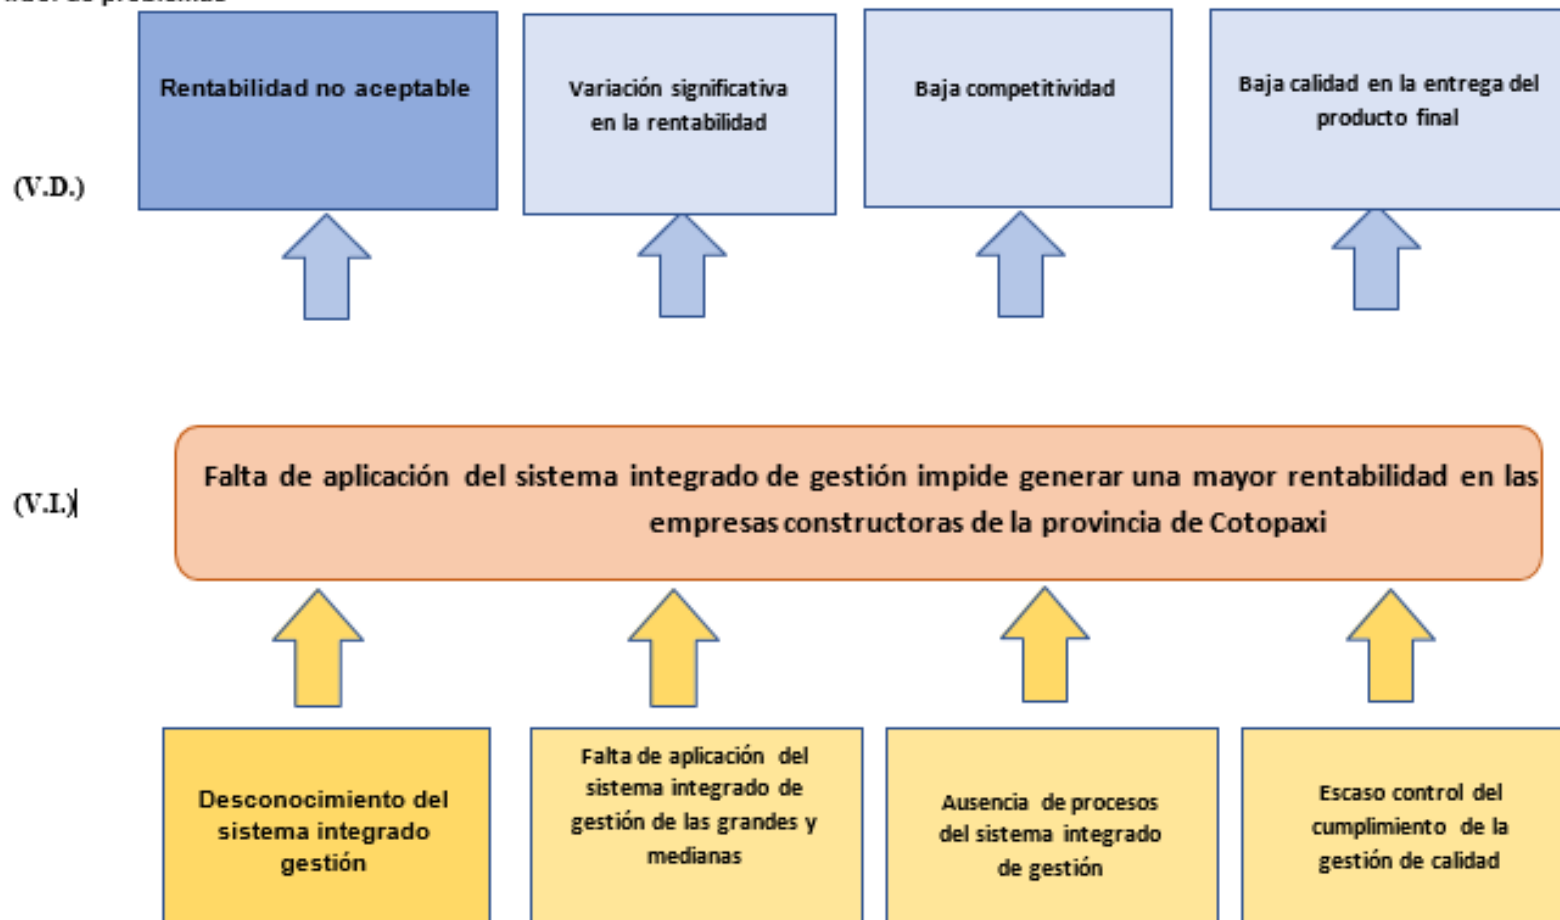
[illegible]

(V.D.)

Rentabilidad no aceptable

Variación significativa en la rentabilidad

Baja competitividad

Baja calidad en la entrega del producto final

(V.I.)

Falta de aplicación del sistema integrado de gestión impide generar una mayor rentabilidad en las empresas constructoras de la provincia de Cotopaxi

Desconocimiento del sistema integrado gestión

Falta de aplicación del sistema integrado de gestión de las grandes y medianas

Ausencia de procesos del sistema integrado de gestión

Escaso control del cumplimiento de la gestión de calidad